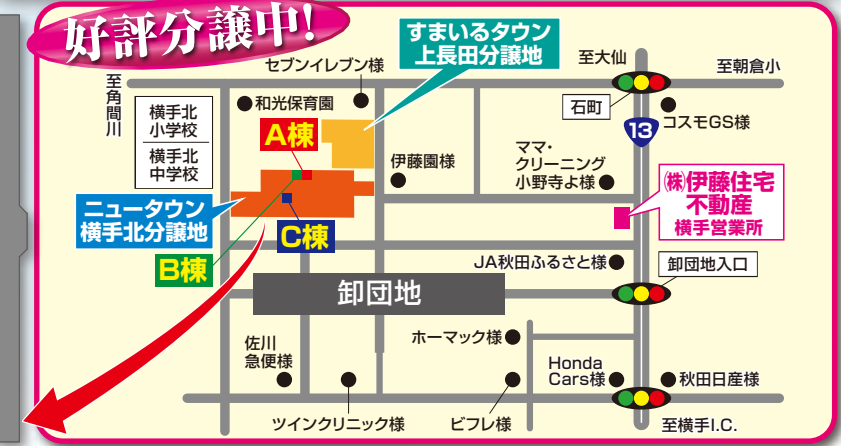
好評分譲中!

すまいるタウン
上長田分譲地

至大仙

至朝倉小

セブンイレブン様

至角間川

横手北小学校

横手北中学校

和光保育園

A棟

石町

13

コスモGS様

伊藤園様

ママ・クリーニング小野寺よ様

㈱伊藤住宅不動産
横手営業所

ニュータウン
横手北分譲地

C棟

B棟

JA秋田ふるさと様

卸団地入口

卸団地

佐川急便様

ホーマック様

Honda Cars様

秋田日産様

ツインクリニック様

ビフレ様

至横手I.C.